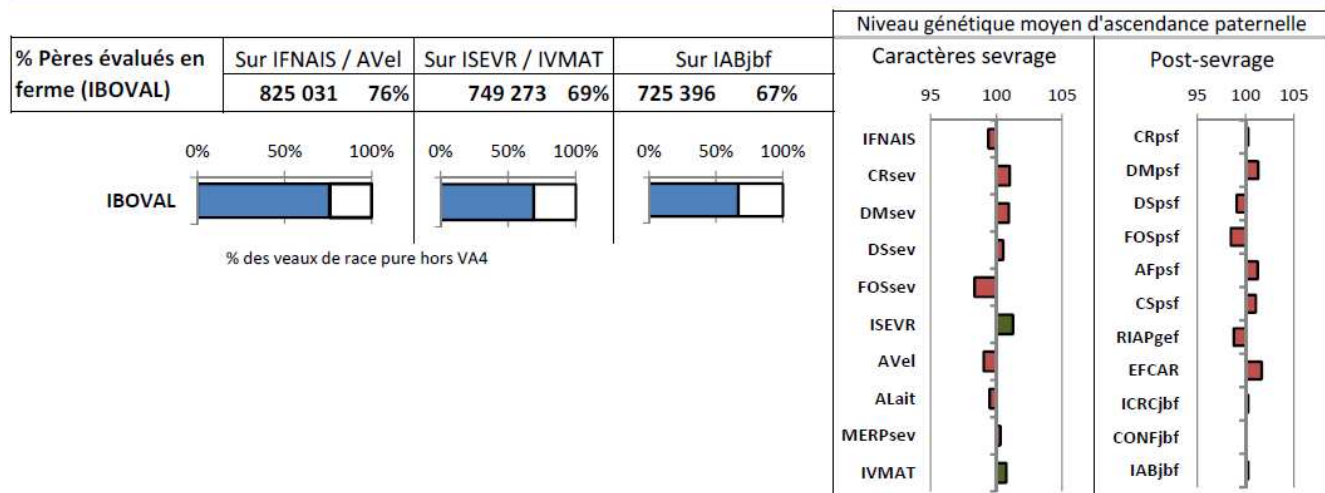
| % Pères évalués en ferme (IBOVAL) | Sur IFNAIS / AVel | | Sur ISEVR / IVMAT | | Sur IABjbf | |
|---|---|---|---|---|---|---|
| | 825 031 | 76% | 749 273 | 69% | 725 396 | 67% |

0% 50% 100% 0% 50% 100% 0% 50% 100%

IBOVAL

% des veaux de race pure hors VA4

Niveau génétique moyen d'ascendance paternelle

Caractères sevrage

95 100 105

IFNAIS
CRsev
DMsev
DSsev
FOSsev
ISEVR
AVel
ALait
MERPsev
IVMAT

Post-sevrage

95 100 105

CRpsf
DMpsf
DSpsf
FOSpsf
AFpsf
CSpsf
RIAPgef
EFCAR
ICRCjbf
CONFjbf
IABjbf